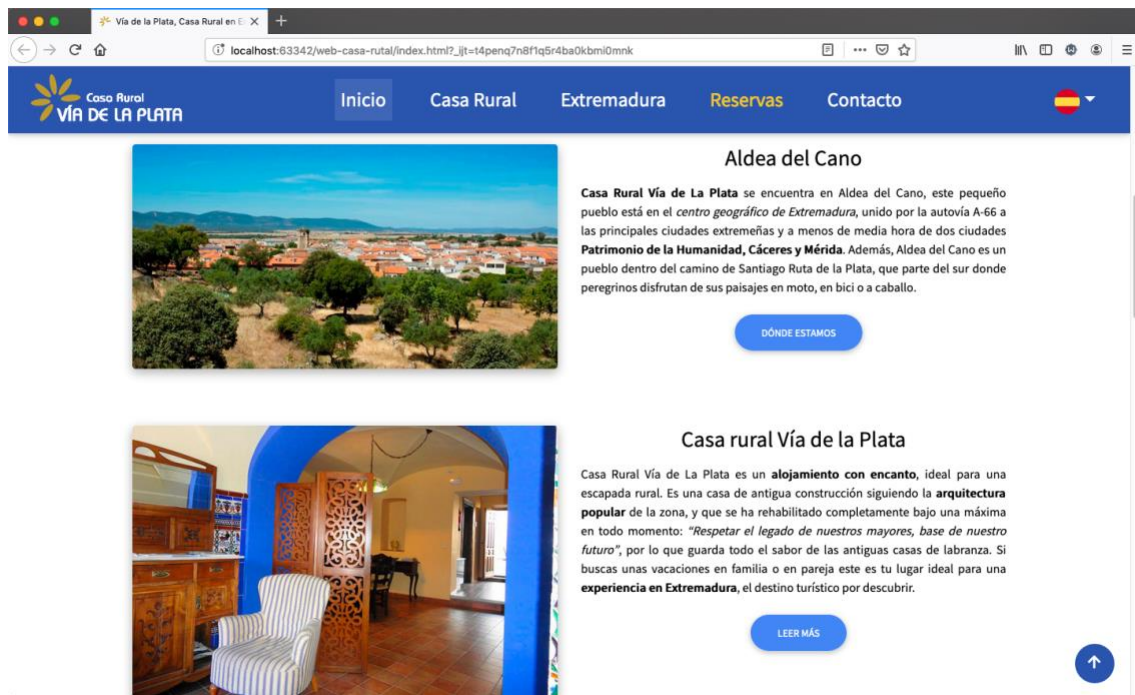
Vía de la Plata, Casa Rural en E

localhost:63342/web-casa-rutal/index.html?_ijt=t4penq7n8f1q5r4ba0kbmi0mnk

Casa Rural
VÍA DE LA PLATA

Inicio Casa Rural Extremadura Reservas Contacto

Aldea del Cano

**Casa Rural Vía de La Plata** se encuentra en Aldea del Cano, este pequeño pueblo está en el *centro geográfico de Extremadura*, unido por la autovía A-66 a las principales ciudades extremeñas y a menos de media hora de dos ciudades **Patrimonio de la Humanidad, Cáceres y Mérida**. Además, Aldea del Cano es un pueblo dentro del camino de Santiago Ruta de la Plata, que parte del sur donde peregrinos disfrutan de sus paisajes en moto, en bici o a caballo.

DÓNDE ESTAMOS

Casa rural Vía de la Plata

Casa Rural Vía de La Plata es un **alojamiento con encanto**, ideal para una escapada rural. Es una casa de antigua construcción siguiendo la **arquitectura popular** de la zona, y que se ha rehabilitado completamente bajo una máxima en todo momento: *"Respetar el legado de nuestros mayores, base de nuestro futuro"*, por lo que guarda todo el sabor de las antiguas casas de labranza. Si buscas unas vacaciones en familia o en pareja este es tu lugar ideal para una **experiencia en Extremadura**, el destino turístico por descubrir.

LEER MÁS